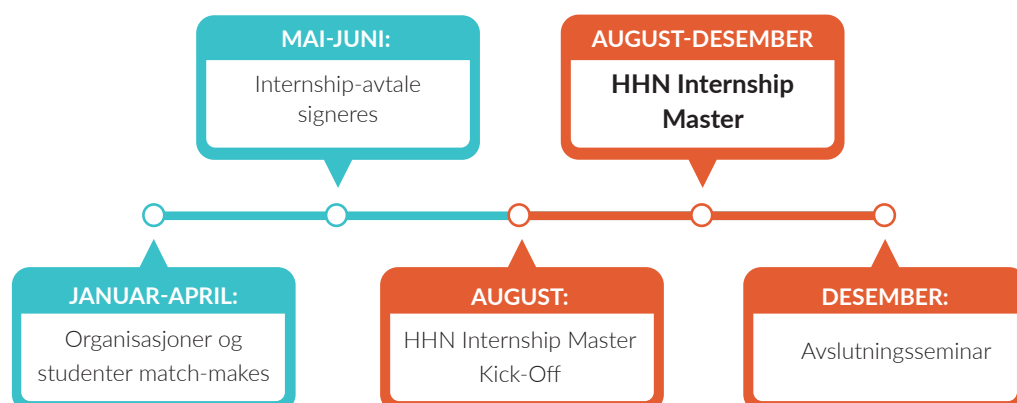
MAI-JUNI:
Internship-avtale signeres

AUGUST-DESEMBER
HHN Internship Master

JANUAR-APRIL:
Organisasjoner og studenter match-makes

AUGUST:
HHN Internship Master Kick-Off

DESEMBER:
Avslutningsseminar